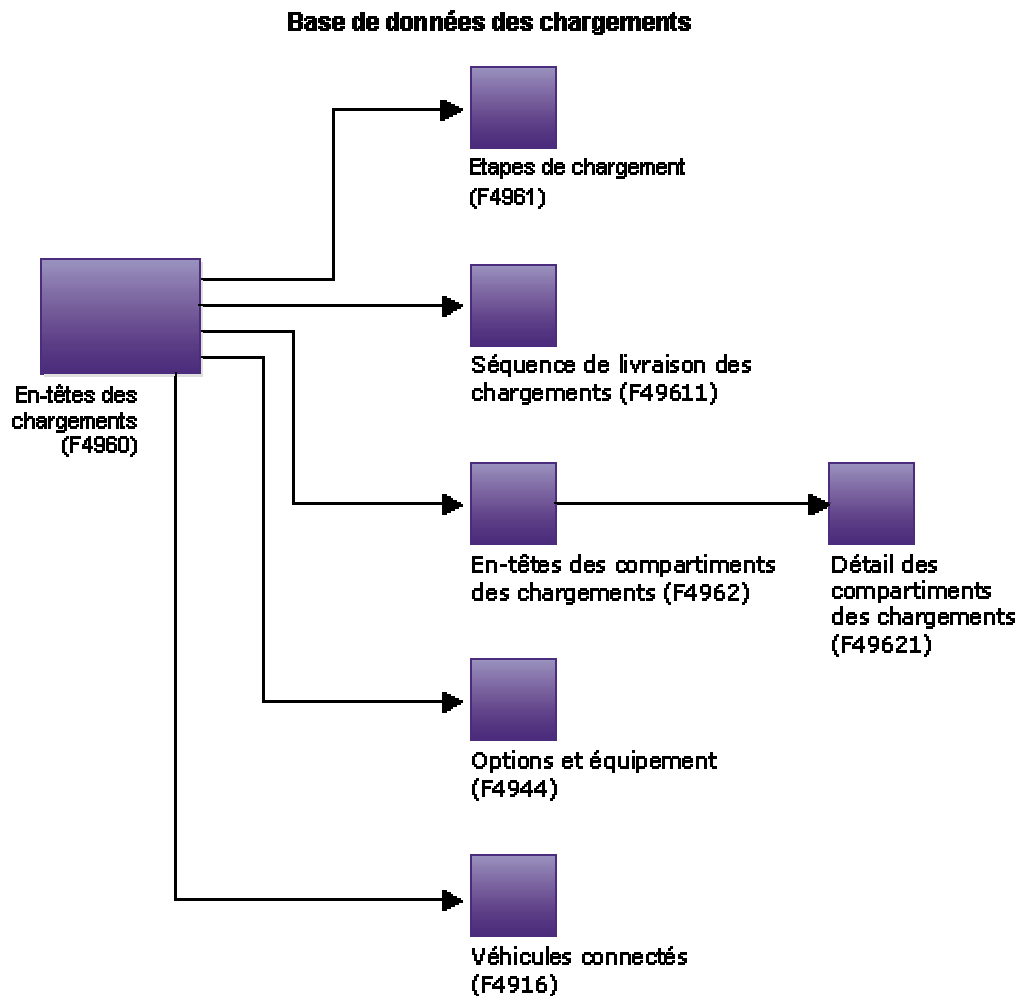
Base de données des chargements

En-têtes des chargements (F4960)

Etapes de chargement (F4961)

Séquence de livraison des chargements (F49611)

En-têtes des compartiments des chargements (F4962)

Détail des compartiments des chargements (F49621)

Options et équipement (F4944)

Véhicules connectés (F4916)